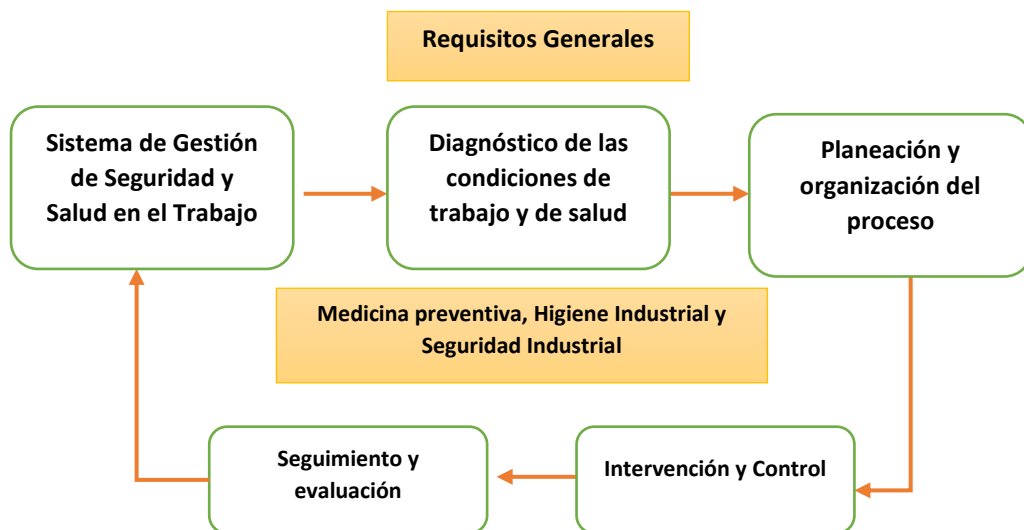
Requisitos Generales

Sistema de Gestión de Seguridad y Salud en el Trabajo

Diagnóstico de las condiciones de trabajo y de salud

Planeación y organización del proceso

Medicina preventiva, Higiene Industrial y Seguridad Industrial

Intervención y Control

Seguimiento y evaluación